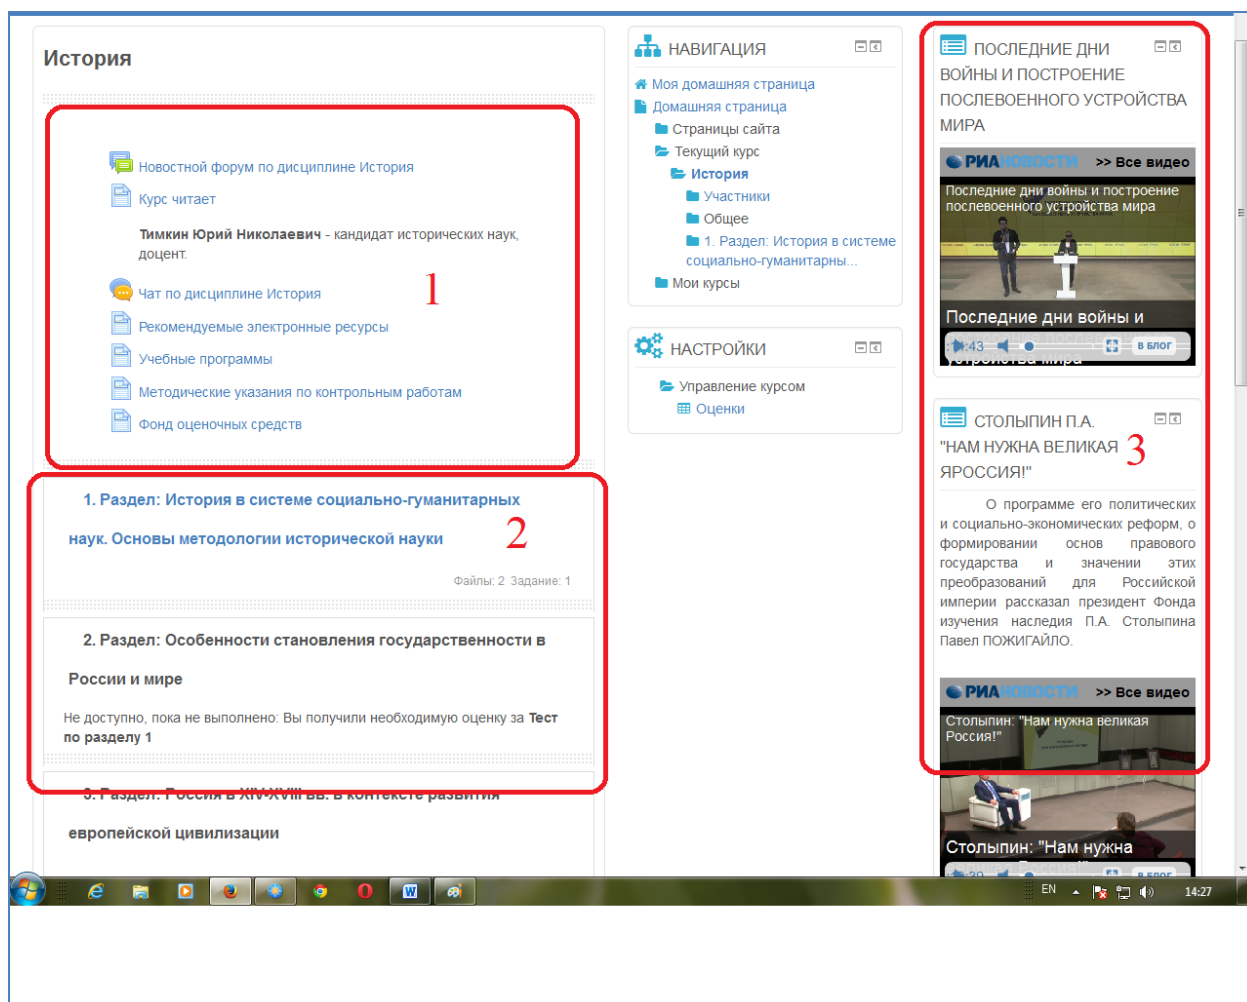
История

Новостной форум по дисциплине История

Курс читает

**Тимкин Юрий Николаевич** - кандидат исторических наук, доцент.

Чат по дисциплине История

Рекомендуемые электронные ресурсы

Учебные программы

Методические указания по контрольным работам

Фонд оценочных средств

1

1. Раздел: История в системе социально-гуманитарных наук. Основы методологии исторической науки

2

Файлы: 2 Задание: 1

2. Раздел: Особенности становления государственности в России и мире

Не доступно, пока не выполнено: Вы получили необходимую оценку за **Тест по разделу 1**

3. Раздел: Россия в XIV-XVIII вв. в контексте развития европейской цивилизации

НАВИГАЦИЯ

Моя домашняя страница

Домашняя страница

Страницы сайта

Текущий курс

История

Участники

Общее

1. Раздел: История в системе социально-гуманитарны...

Мои курсы

НАСТРОЙКИ

Управление курсом

Оценки

ПОСЛЕДНИЕ ДНИ ВОЙНЫ И ПОСТРОЕНИЕ ПОСЛЕВОЕННОГО УСТРОЙСТВА МИРА

РИА НОВОСТИ >> Все видео

Последние дни войны и построение послевоенного устройства мира

Последние дни войны и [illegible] устройства мира

43 В БЛОГ

СТОЛЫПИН П.А. "НАМ НУЖНА ВЕЛИКАЯ ЯРОССИЯ!"

3

О программе его политических и социально-экономических реформ, о формировании основ правового государства и значении этих преобразований для Российской империи рассказал президент Фонда изучения наследия П.А. Столыпина Павел ПОЖИГАЙЛО.

РИА НОВОСТИ >> Все видео

Столыпин: "Нам нужна великая Россия!"

Столыпин: "Нам нужна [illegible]

EN 14:27